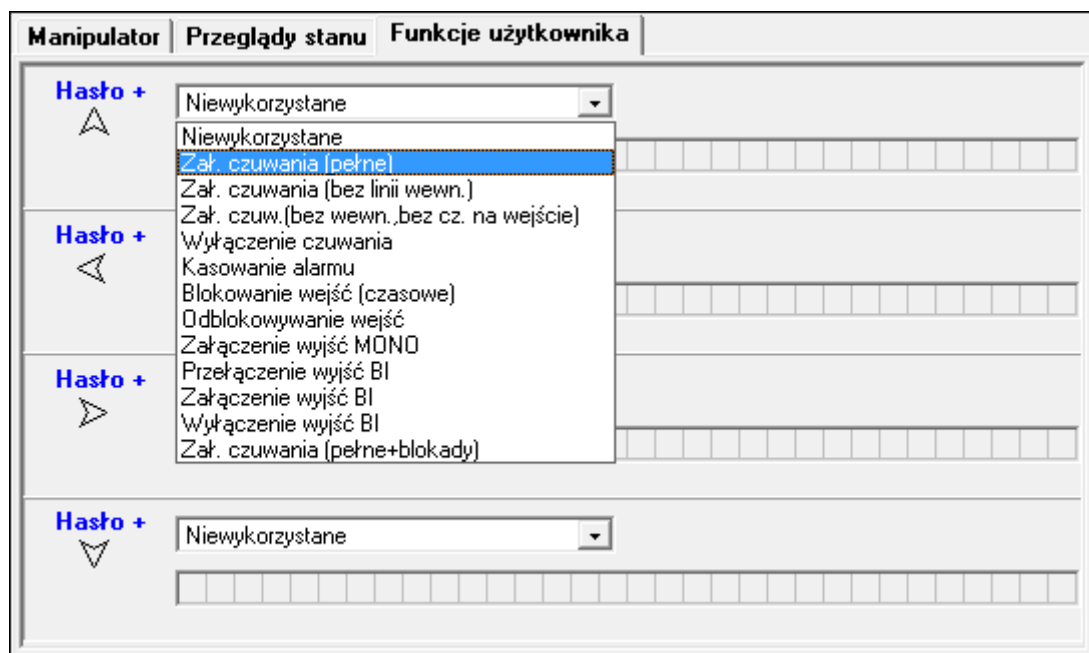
Manipulator | Przeglądy stanu | Funkcje użytkownika

Hasło +

Niewykorzystane

Niewykorzystane
Zał. czuwania (pełne)
Zał. czuwania (bez linii wewn.)
Zał. czuw.(bez wewn.,bez cz. na wejście)
Wyłączenie czuwania
Kasowanie alarmu
Blokowanie wejść (czasowe)
Odblokowywanie wejść
Załączenie wyjść MONO
Przełączenie wyjść BI
Załączenie wyjść BI
Wyłączenie wyjść BI
Zał. czuwania (pełne+blokady)

Hasło +

Hasło +

Hasło +

Niewykorzystane